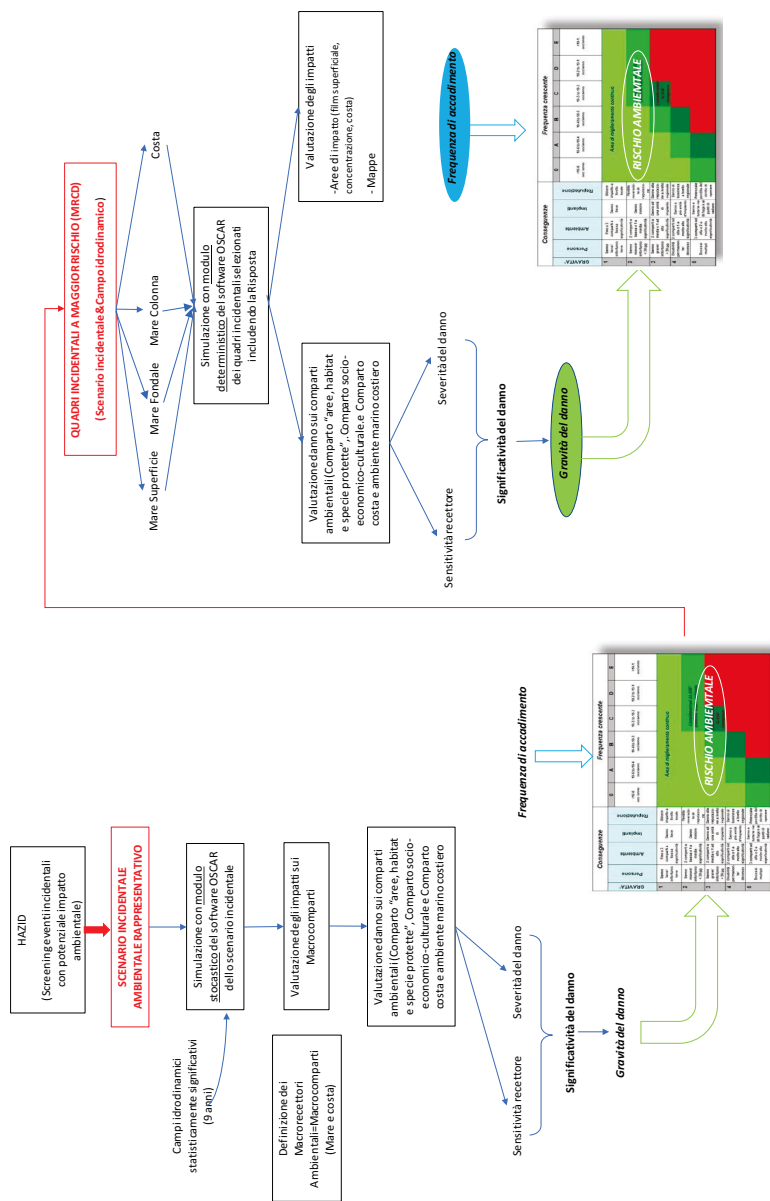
HAZID
(Screening e eventi incidentali con potenziale impatto ambientale)

SCENARIO INCIDENTALE AMBIENTALE RAPPRESENTATIVO

Campi idrodinamici statisticamente significativi (9 anni)

Simulazione con modulo stocastico del software OSCAR dello scenario incidentale

Definizione dei Macrorecettori Ambientali=Macrocomparti (Mare e costa)

Valutazione degli impatti sui Macrocomparti

Valutazione danno sui comparti ambientali (Comparto "aree, habitat e specie protette", Comparto socio-economico-culturale e Comparto costa e ambiente marino costiero

Sensitività recettore

Severità del danno

Significatività del danno

Gravità del danno

Frequenza di accadimento

Conseguenze
GRAVITA'
Persone
Ambiente
Impianti
Reputazione
Frequenza crescente
0 A B C D E
RISCHIO AMBIENTALE

QUADRI INCIDENTALI A MAGGIOR RISCHIO (MRCD)
(Scenario incidentale&Campo idrodinamico)

Mare Superficie
Mare Fondale
Mare Colonna
Costa

Simulazione con modulo deterministico del software OSCAR dei quadri incidentali selezionati includendo la Risposta

Valutazione danno sui comparti ambientali (Comparto "aree, habitat e specie protette", Comparto socio-economico-culturale e Comparto costa e ambiente marino costiero

Valutazione degli impatti
- Aree di impatto (film superficiale, concentrazione, costa)
- Mappe

Sensitività recettore

Severità del danno

Significatività del danno

Gravità del danno

Frequenza di accadimento

Conseguenze
GRAVITA'
Persone
Ambiente
Impianti
Reputazione
Frequenza crescente
0 A B C D E
Area di miglioramento continuo
RISCHIO AMBIENTALE